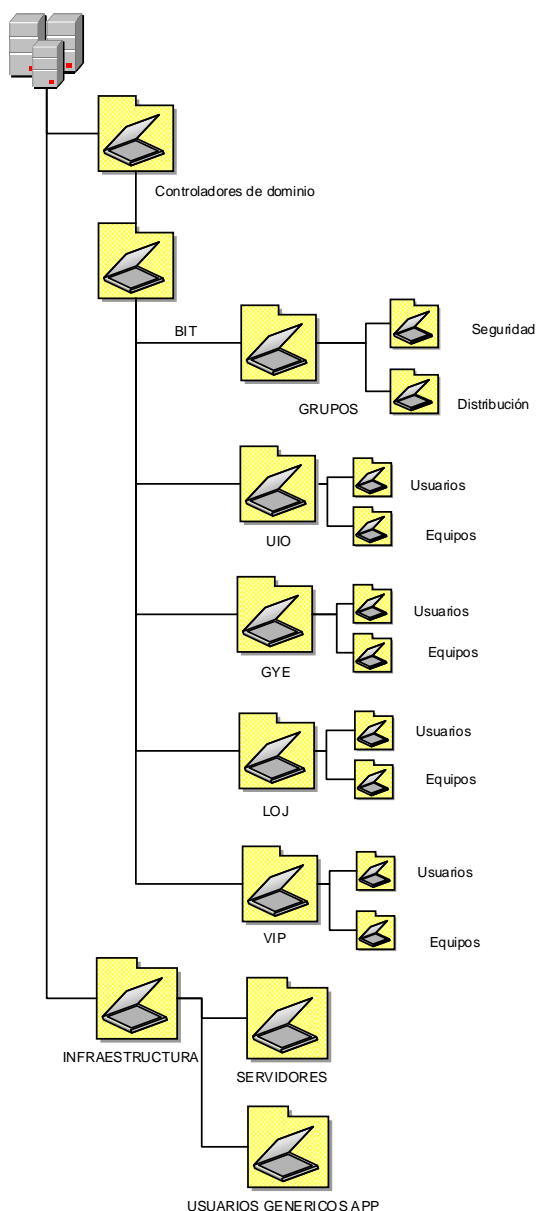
Controladores de dominio

BIT

GRUPOS

Seguridad

Distribución

UIO

Usuarios

Equipos

GYE

Usuarios

Equipos

LOJ

Usuarios

Equipos

VIP

Usuarios

Equipos

INFRAESTRUCTURA

SERVIDORES

USUARIOS GENERICOS APP